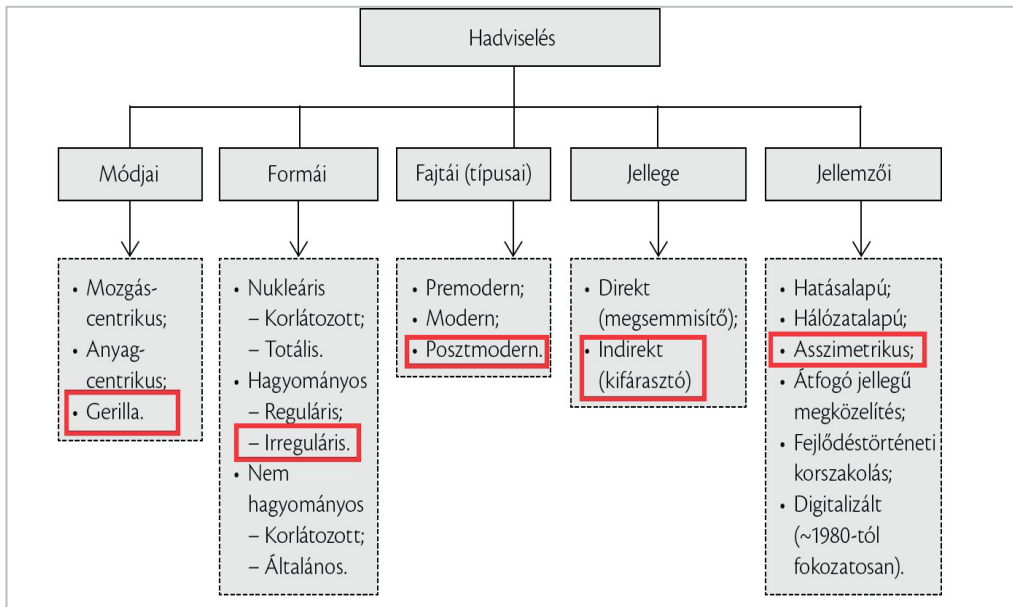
Hadviselés

Módjai

• Mozgás-centrikus;
• Anyag-centrikus;
• Gerilla.

Formái

• Nukleáris
– Korlátozott;
– Totális.
• Hagyományos
– Reguláris;
– Irreguláris.
• Nem hagyományos
– Korlátozott;
– Általános.

Fajtái (típusai)

• Premodern;
• Modern;
• Posztmodern.

Jellege

• Direkt (megsemmisítő);
• Indirekt (kifárasztó)

Jellemzői

• Hatásalapú;
• Hálózatalapú;
• Asszimetrikus;
• Átfogó jellegű megközelítés;
• Fejlődéstörténeti korszakolás;
• Digitalizált (~1980-tól fokozatosan).